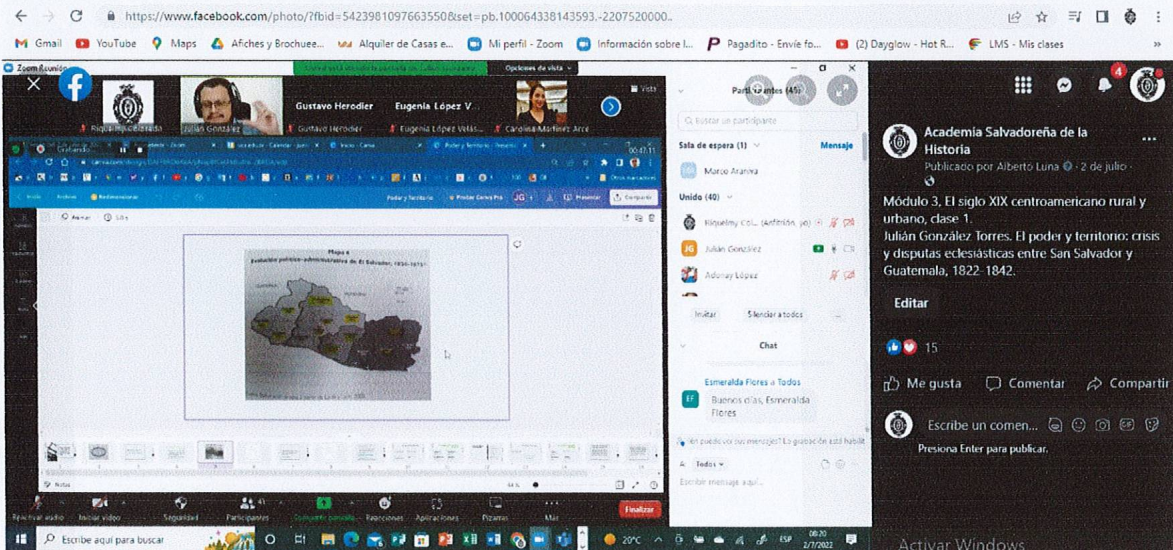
https://www.facebook.com/photo/?fbid=5423981097663550&set=pb.100064338143593.-2207520000..

Gmail YouTube Maps Afiches y Brochuee... Alquiler de Casas e... Mi perfil - Zoom Información sobre l... Pagadito - Envíe fo... (2) Dayglow - Hot R... LMS - Mis clases

Zoom Reunión

Opciones de vista

Riquelmy Castrada Julián González Gustavo Herodier Eugenia López V... Carolina Martínez Arce

Gustavo Herodier Eugenia López V...

Vista

Participantes (45)

Buscar un participante

Sala de espera (1) Mensaje

Marco Aranira

Unido (40)

Riquelmy Cal... (Anfitrión, yo)

Julián González

Adonay López

Invitar Silenciar a todos

Chat

Esmeralda Flores a Todos

Buenos días, Esmeralda Flores

¿No puede ver sus mensajes? La grabación está habilit

Todos

Escribir mensaje aquí...

Poder y Territorio

Probar Canva Pro

Presentar Compartir

Mapa 4
Evolución político-administrativa de El Salvador, 1824-1842

Notas

Reactivar audio Iniciar video Seguridad Participantes 41 Compartir pantalla Reacciones Aplicaciones Pizarras Más Finalizar

Escribe aquí para buscar

20°C ESP 08:20 2/7/2022

Academia Salvadoreña de la Historia
Publicado por Alberto Luna · 2 de julio ·

Módulo 3, El siglo XIX centroamericano rural y urbano, clase 1.
Julián González Torres. El poder y territorio: crisis y disputas eclesiásticas entre San Salvador y Guatemala, 1822-1842.

Editar

15

Me gusta Comentar Compartir

Escribe un comen...

Presiona Enter para publicar.

4

Activar Windows